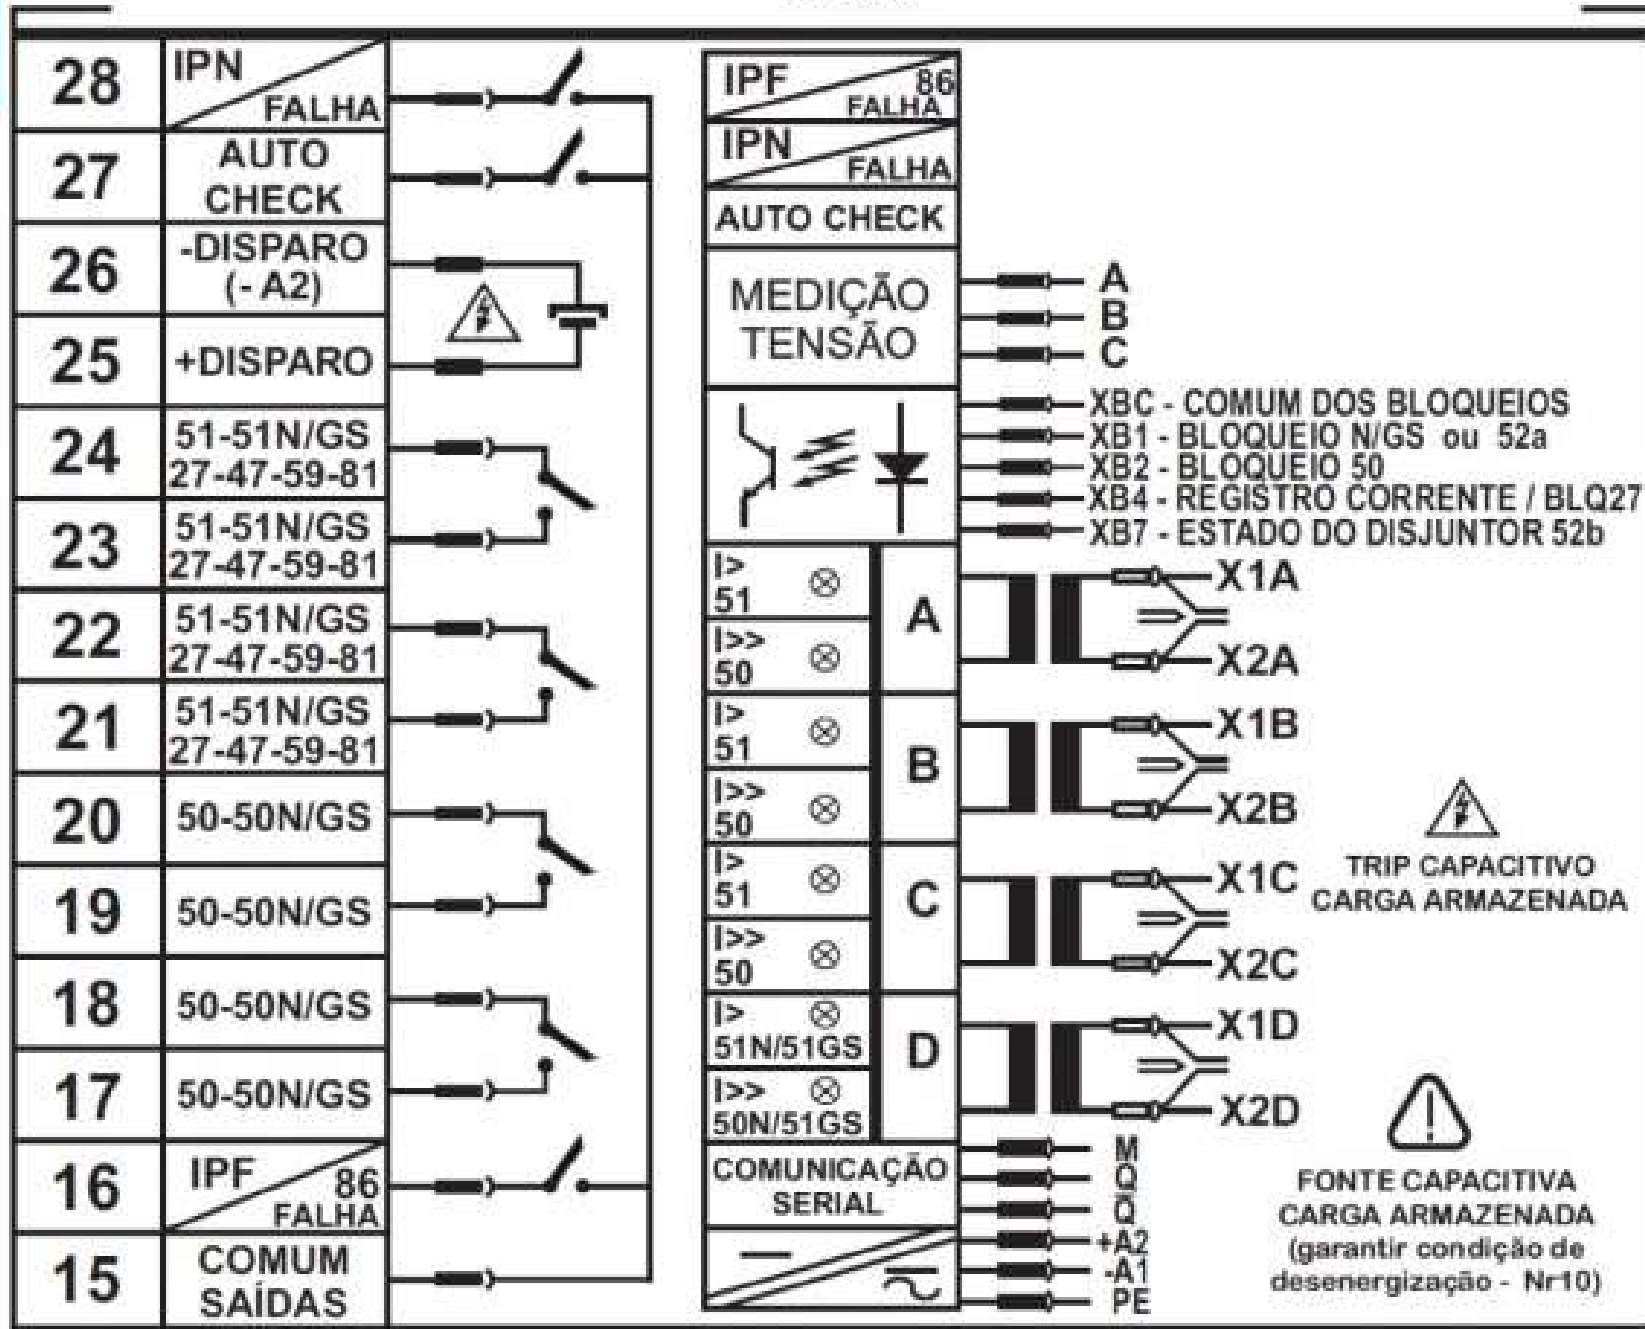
| 28 | IPN FALHA |
|---|---|
| 27 | AUTO CHECK |
| 26 | -DISPARO (- A2) |
| 25 | +DISPARO |
| 24 | 51-51N/GS 27-47-59-81 |
| 23 | 51-51N/GS 27-47-59-81 |
| 22 | 51-51N/GS 27-47-59-81 |
| 21 | 51-51N/GS 27-47-59-81 |
| 20 | 50-50N/GS |
| 19 | 50-50N/GS |
| 18 | 50-50N/GS |
| 17 | 50-50N/GS |
| 16 | IPF 86 FALHA |
| 15 | COMUM SAÍDAS |

IPF 86 FALHA
IPN FALHA
AUTO CHECK
MEDIÇÃO TENSÃO
A
B
C
XBC - COMUM DOS BLOQUEIOS
XB1 - BLOQUEIO N/GS ou 52a
XB2 - BLOQUEIO 50
XB4 - REGISTRO CORRENTE / BLQ27
XB7 - ESTADO DO DISJUNTOR 52b

I> 51 ⊗
I>> 50 ⊗
A
I> 51 ⊗
I>> 50 ⊗
B
I> 51 ⊗
I>> 50 ⊗
C
I> ⊗ 51N/51GS
I>> ⊗ 50N/51GS
D

X1A
X2A
X1B
X2B
X1C
X2C
X1D
X2D

TRIP CAPACITIVO CARGA ARMAZENADA

COMUNICAÇÃO SERIAL
M
Q
$\bar{Q}$
+A2
-A1
PE

FONTE CAPACITIVA CARGA ARMAZENADA (garantir condição de desenergização - Nr10)